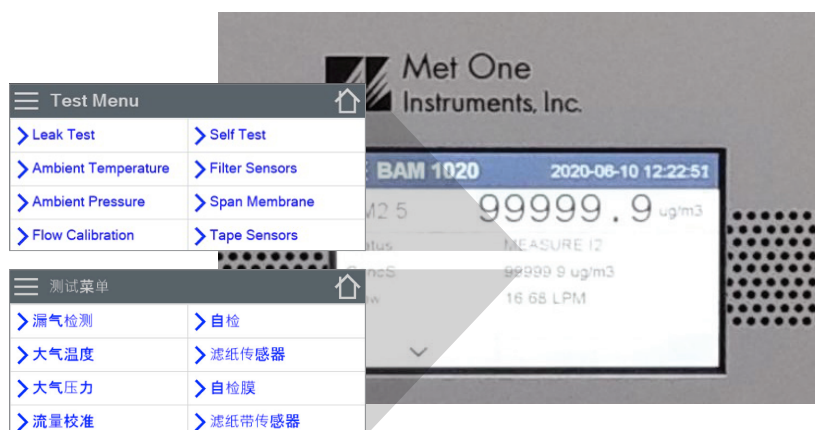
Met One
Instruments, Inc.

Test Menu

| Leak Test | Self Test |
|---|---|
| Ambient Temperature | Filter Sensors |
| Ambient Pressure | Span Membrane |
| Flow Calibration | Tape Sensors |

测试菜单

| 漏气检测 | 自检 |
|---|---|
| 大气温度 | 滤纸传感器 |
| 大气压力 | 自检膜 |
| 流量校准 | 滤纸带传感器 |

BAM 1020 2020-06-10 12:22:51
M2.5 99999.9 ug/m3
Status MEASURE I2
ConcS 99999.9 ug/m3
Flow 16.68 LPM